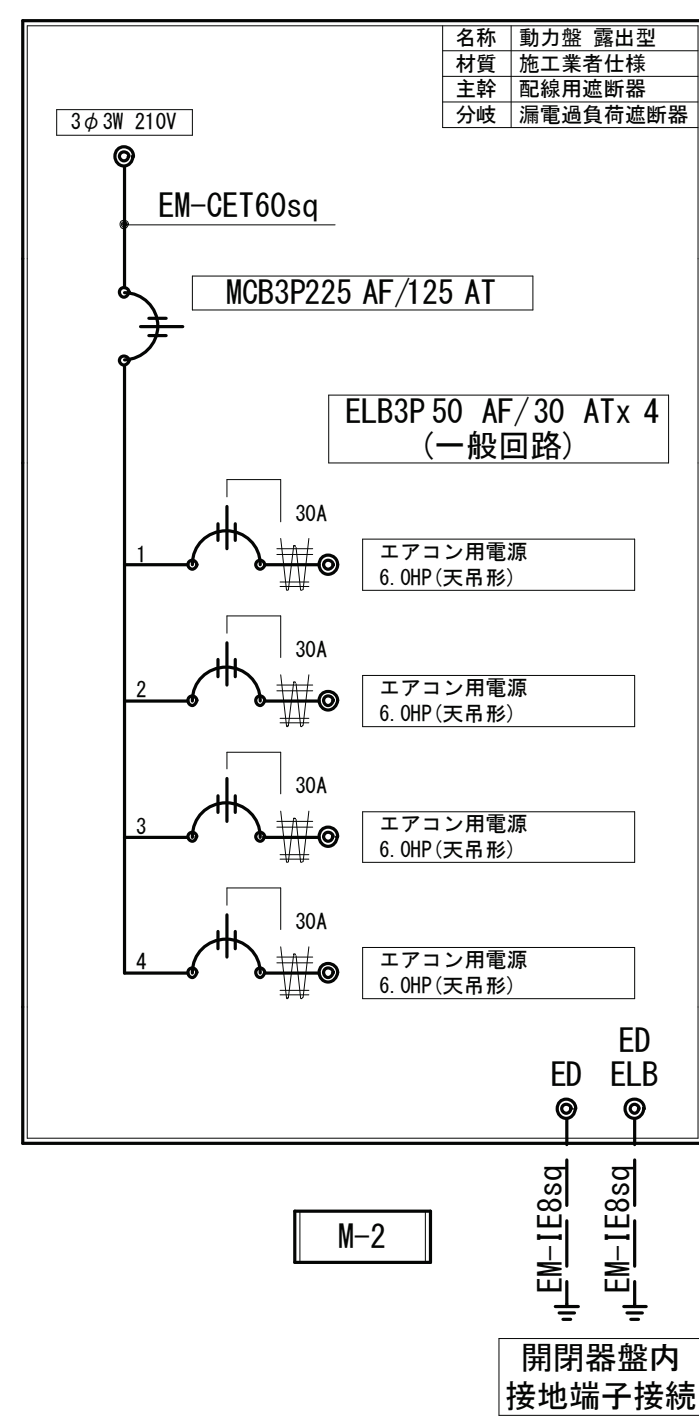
| 名称 | 動力盤 露出型 |
|---|---|
| 材質 | 施工業者仕様 |
| 主幹 | 配線用遮断器 |
| 分岐 | 漏電過負荷遮断器 |

3$\phi$3W 210V

EM-CET60sq

MCB3P225 AF/125 AT

ELB3P 50 AF/30 ATx 4
(一般回路)

1
30A
エアコン用電源
6.0HP(天吊形)

2
30A
エアコン用電源
6.0HP(天吊形)

3
30A
エアコン用電源
6.0HP(天吊形)

4
30A
エアコン用電源
6.0HP(天吊形)

ED
ED ELB

EM-IE8sq
EM-IE8sq

M-2

開閉器盤内
接地端子接続